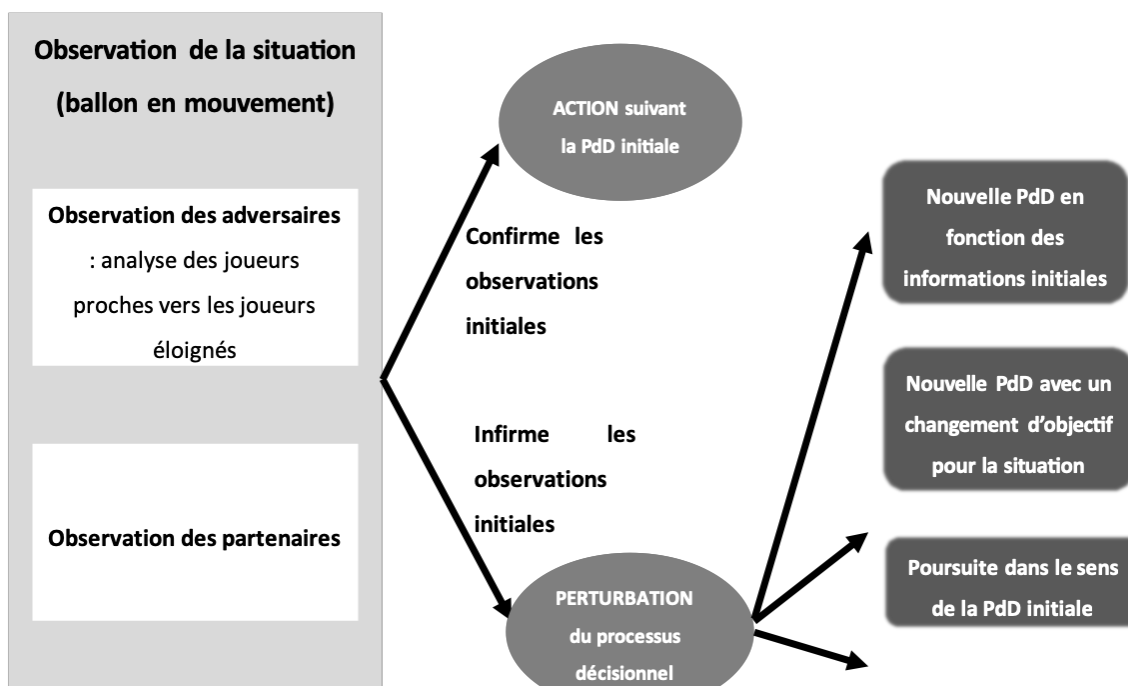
Observation de la situation (ballon en mouvement)

Observation des adversaires : analyse des joueurs proches vers les joueurs éloignés

Observation des partenaires

ACTION suivant la PdD initiale

Confirme les observations initiales

Infirme les observations initiales

PERTURBATION du processus décisionnel

Nouvelle PdD en fonction des informations initiales

Nouvelle PdD avec un changement d'objectif pour la situation

Poursuite dans le sens de la PdD initiale